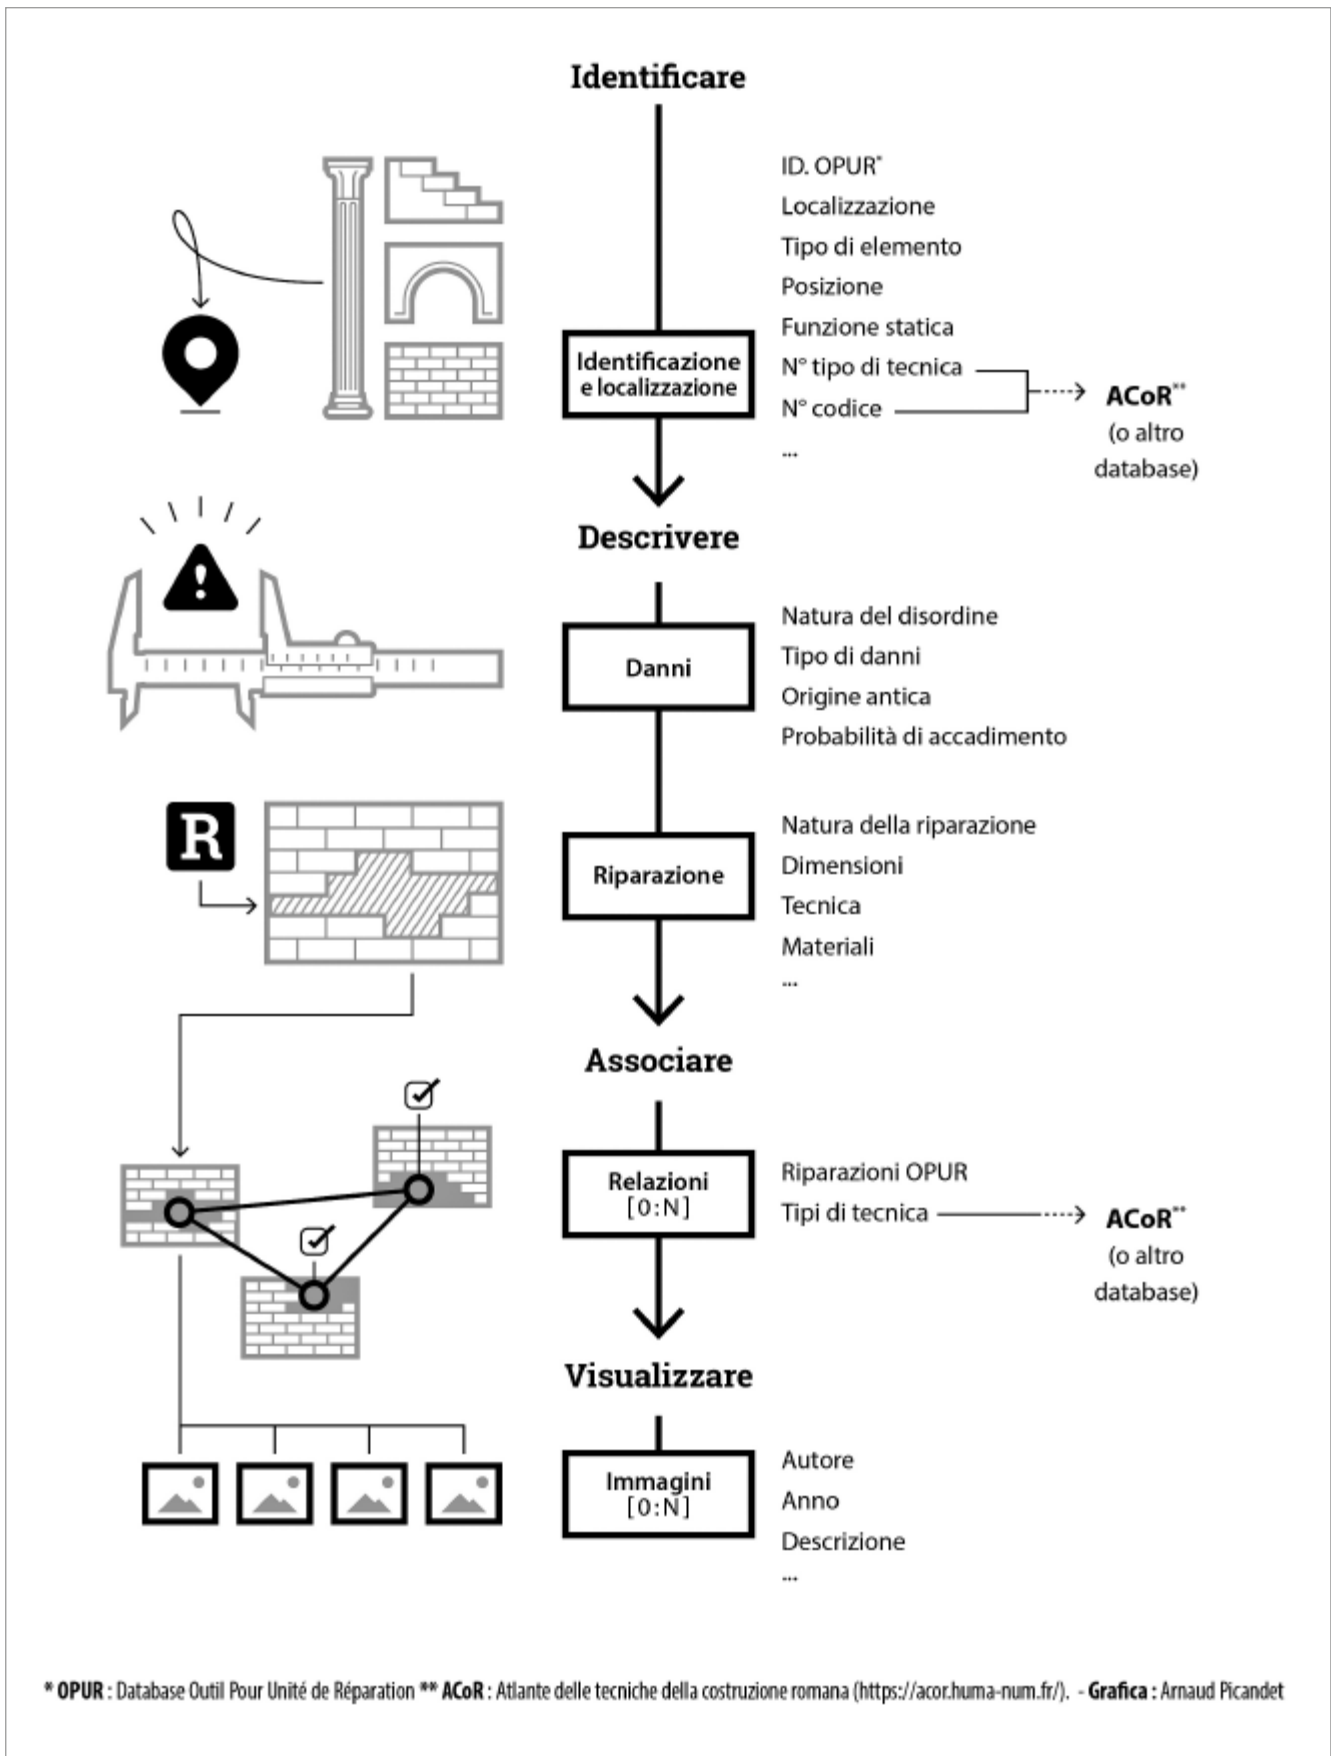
Identificare

Identificazione e localizzazione

ID. OPUR*
Localizzazione
Tipo di elemento
Posizione
Funzione statica
N° tipo di tecnica
N° codice
...

ACoR**
(o altro database)

Descrivere

Danni

Natura del disordine
Tipo di danni
Origine antica
Probabilità di accadimento

R

Riparazione

Natura della riparazione
Dimensioni
Tecnica
Materiali
...

Associare

Relazioni
[0:N]

Riparazioni OPUR
Tipi di tecnica

ACoR**
(o altro database)

Visualizzare

Immagini
[0:N]

Autore
Anno
Descrizione
...

* OPUR : Database Outil Pour Unité de Réparation ** ACoR : Atlante delle tecniche della costruzione romana (https://acor.huma-num.fr/). - Grafica : Arnaud Picandet